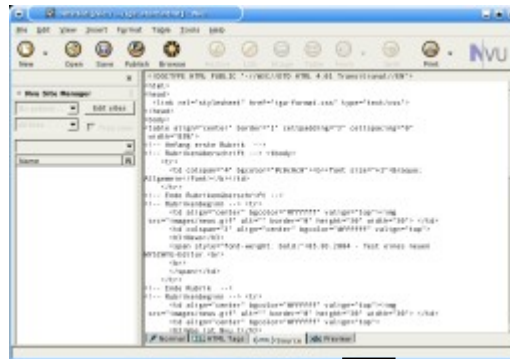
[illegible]

File Edit View Insert Format Table Tools Help

New Open Save Publish Browse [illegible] Print NVU

Nvu Site Manager

Edit sites

Name

<!DOCTYPE HTML PUBLIC "-//W3C//DTD HTML 4.01 Transitional//EN">
<html>
<head>
<link rel="stylesheet" href="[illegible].css" type="text/css">
</head>
<body>
<table align="center" border="1" cellpadding="3" cellspacing="0" width="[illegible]">
<!-- Anfang erste Rubrik -->
<!-- Rubrikenüberschrift --> <tbody>
<tr>
<td colspan="4" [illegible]><font size="2">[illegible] Allgemeines</font></td>
</tr>
<!-- Ende Rubrikenüberschrift -->
<!-- Rubrikenbeginn --> <tr>
<td align="center" bgcolor="#FFFFFF" valign="top"><img src="images/news.gif" alt="" border="0" height="30" width="30"> </td>
<td align="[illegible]" bgcolor="#FFFFFF" valign="top">
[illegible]
<span style="font-weight: bold;">05.09.2004 - Test eines neuen WYSIWYG-Editor <br>
<br>
</span></td>
</tr>
<!-- Ende Rubrik -->
<!-- Rubrikenbeginn --> <tr>
<td align="center" bgcolor="#FFFFFF" valign="top"><img src="images/news.gif" alt="" border="0" height="30" width="30"> </td>
<td align="center" bgcolor="#FFFFFF" valign="top">
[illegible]

Normal | HTML Tags | <html> Source | Preview